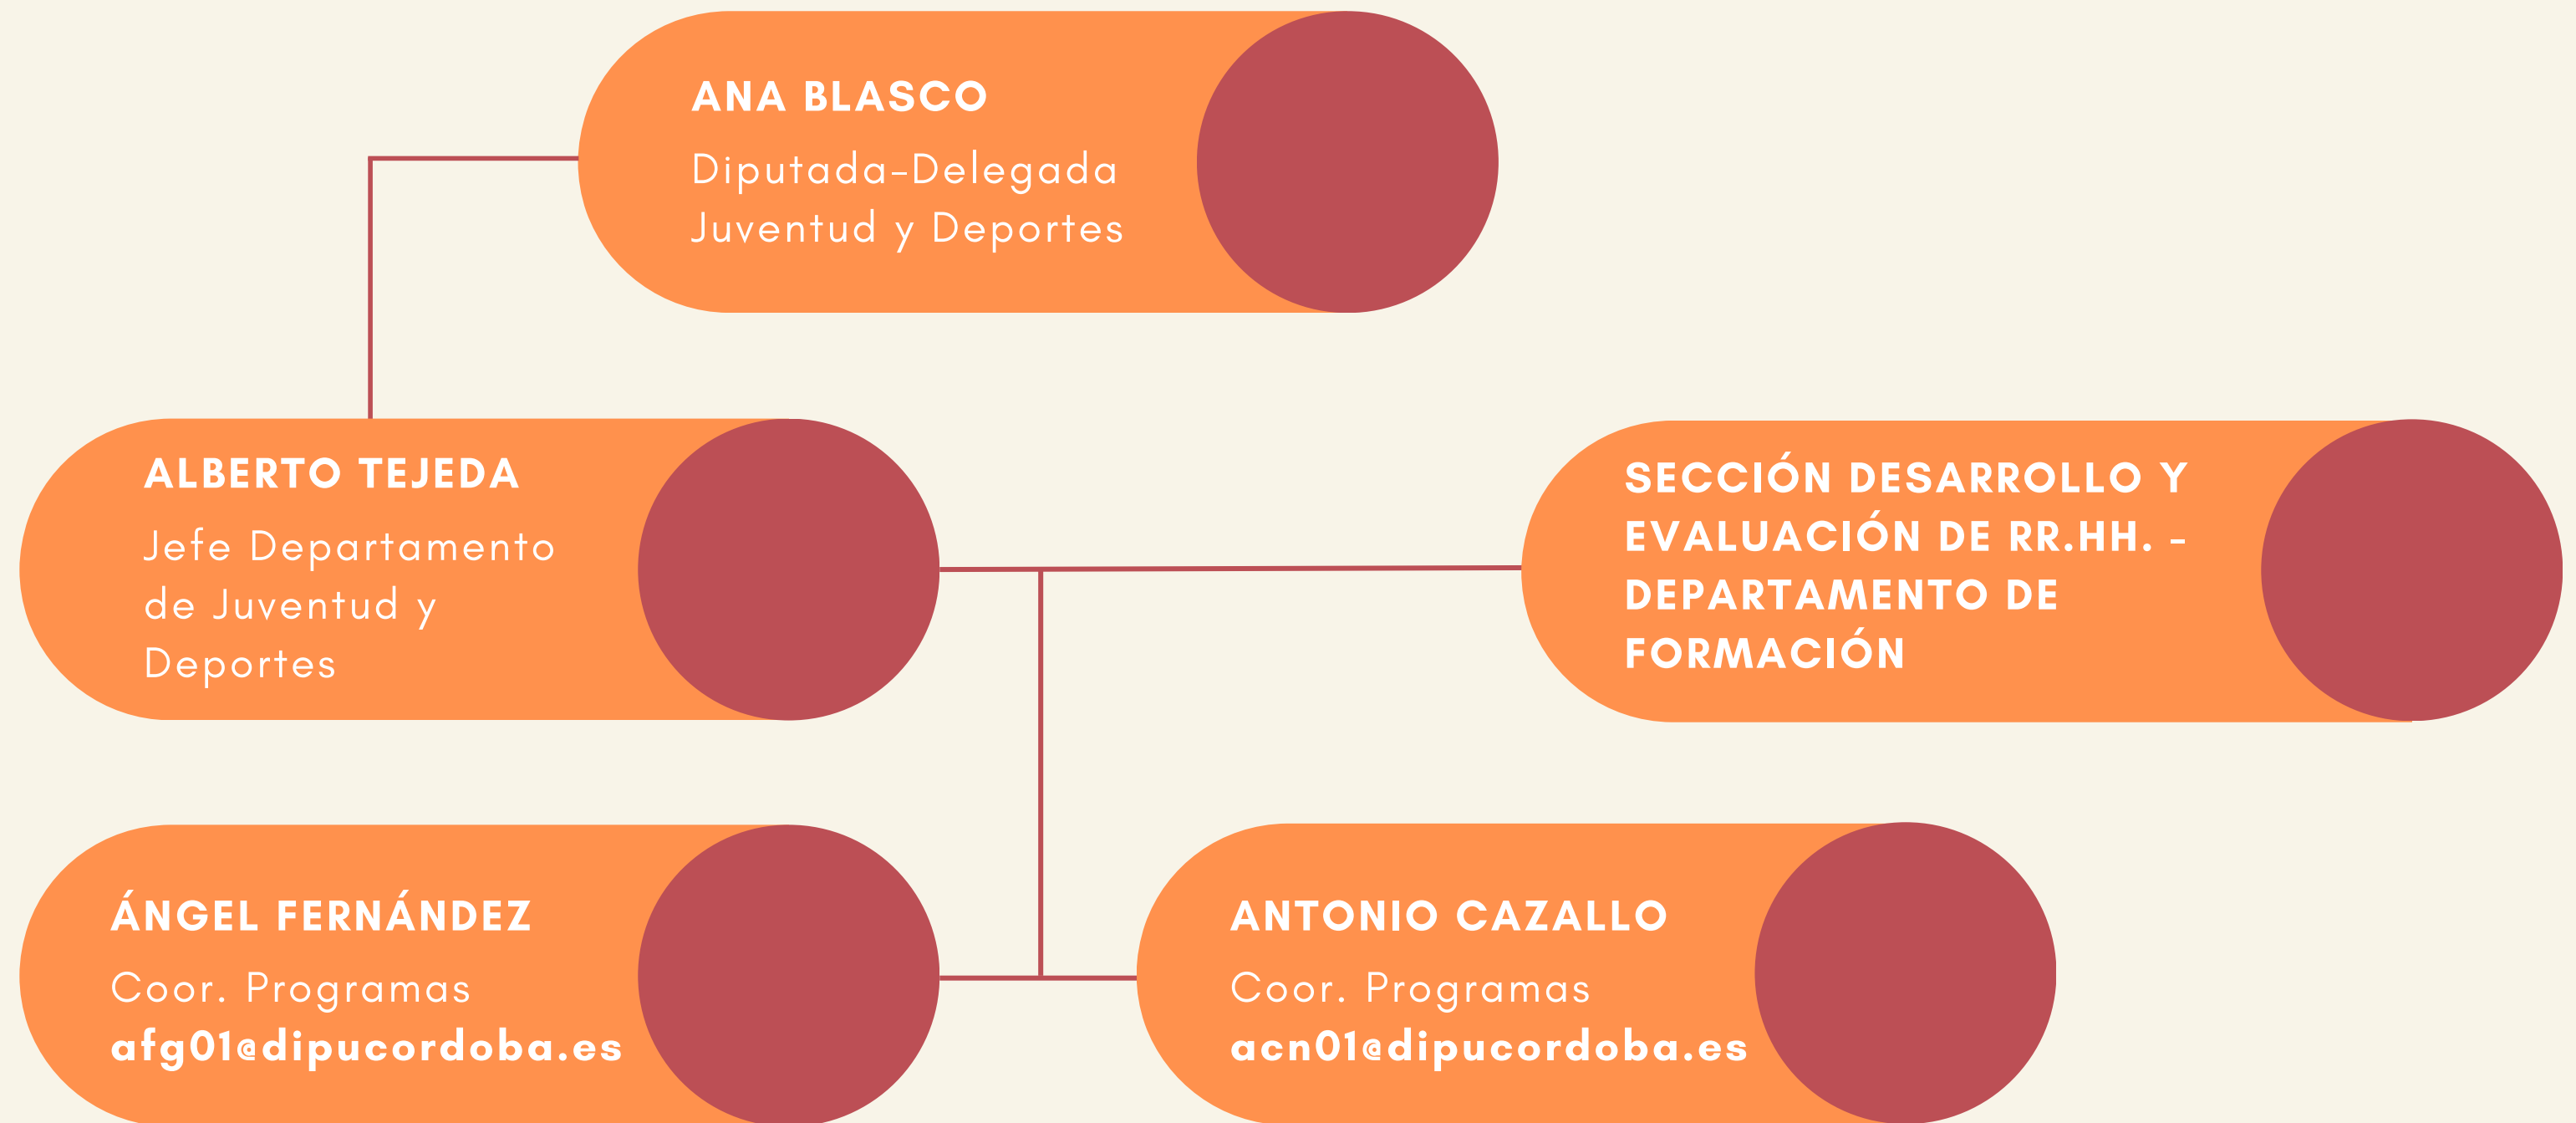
ANA BLASCO
Diputada-Delegada Juventud y Deportes

ALBERTO TEJEDA
Jefe Departamento de Juventud y Deportes

SECCIÓN DESARROLLO Y EVALUACIÓN DE RR.HH. - DEPARTAMENTO DE FORMACIÓN

ÁNGEL FERNÁNDEZ
Coor. Programas
afg01@dipucordoba.es

ANTONIO CAZALLO
Coor. Programas
acn01@dipucordoba.es